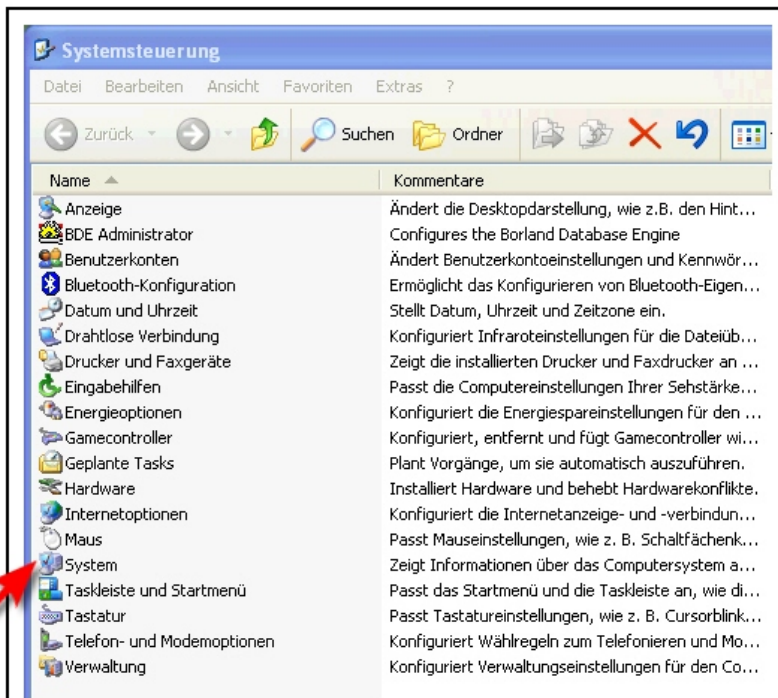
Systemsteuerung

Datei Bearbeiten Ansicht Favoriten Extras ?

Zurück Suchen Ordner

| Name | Kommentare |
|---|---|
| Anzeige | Ändert die Desktopdarstellung, wie z.B. den Hint… |
| BDE Administrator | Configures the Borland Database Engine |
| Benutzerkonten | Ändert Benutzerkontoeinstellungen und Kennwör… |
| Bluetooth-Konfiguration | Ermöglicht das Konfigurieren von Bluetooth-Eigen… |
| Datum und Uhrzeit | Stellt Datum, Uhrzeit und Zeitzone ein. |
| Drahtlose Verbindung | Konfiguriert Infraroteinstellungen für die Dateiüb… |
| Drucker und Faxgeräte | Zeigt die installierten Drucker und Faxdrucker an … |
| Eingabehilfen | Passt die Computereinstellungen Ihrer Sehstärke… |
| Energieoptionen | Konfiguriert die Energiespareinstellungen für den … |
| Gamecontroller | Konfiguriert, entfernt und fügt Gamecontroller wi… |
| Geplante Tasks | Plant Vorgänge, um sie automatisch auszuführen. |
| Hardware | Installiert Hardware und behebt Hardwarekonflikte. |
| Internetoptionen | Konfiguriert die Internetanzeige- und -verbindun… |
| Maus | Passt Mauseinstellungen, wie z. B. Schaltfächenk… |
| System | Zeigt Informationen über das Computersystem a… |
| Taskleiste und Startmenü | Passt das Startmenü und die Taskleiste an, wie di… |
| Tastatur | Passt Tastatureinstellungen, wie z. B. Cursorblink… |
| Telefon- und Modemoptionen | Konfiguriert Wählregeln zum Telefonieren und Mo… |
| Verwaltung | Konfiguriert Verwaltungseinstellungen für den Co… |